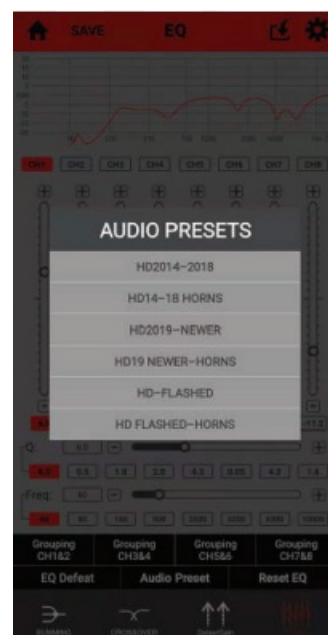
SAVE

EQ

CH1 CH2 CH3 CH4 CH5 CH6 CH7 CH8

AUDIO PRESETS

HD2014-2018

HD14-18 HORNS

HD2019-NEWER

HD19 NEWER-HORNS

HD-FLASHED

HD FLASHED-HORNS

Q

Freq

Grouping CH1&2

Grouping CH3&4

Grouping CH5&6

Grouping CH7&8

EQ Defeat

Audio Preset

Reset EQ

SUMMING

CROSSOVER